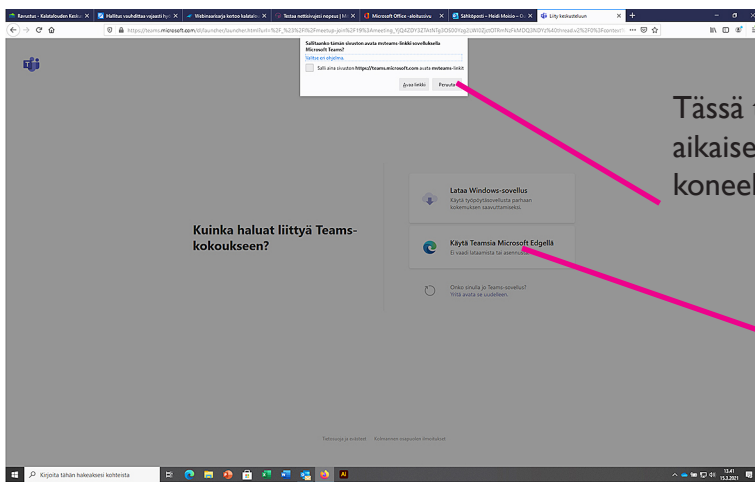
Ravustus - Kalatalouden Keskus | Hallitus vauhdittaa vajaasti hyö | Webinaarisarja kertoo kalatalo | Testaa nettiyhteyden nopeus | M | Microsoft Office -aloitussivu | Sähköposti – Heidi Moisio – O | Liity keskusteluun

https://teams.microsoft.com/dl/launcher/launcher.html?url=%2F_%23%2Fl%2Fmeetup-join%2F19%3Ameeting_

Sallitaanko tämän sivuston avata msteams-linkki sovelluksella Microsoft Teams?

Valitse eri ohjelma.

Salli aina sivuston https://teams.microsoft.com avata msteams-linkit

Avaa linkki | Peruuta

Tässä t
aikaise
koneel

Kuinka haluat liittyä Teams-kokoukseen?

Lataa Windows-sovellus
Käytä työpöytäsovellusta parhaan kokemuksen saavuttamiseksi.

Käytä Teamsia Microsoft Edgellä
Ei vaadi lataamista tai asennusta.

Onko sinulla jo Teams-sovellus?
Yritä avata se uudelleen.

Tietosuoja ja evästeet | Kolmannen osapuolen ilmoitukset

Kirjoita tähän hakeaksesi kohteita

13.41
15.3.2021